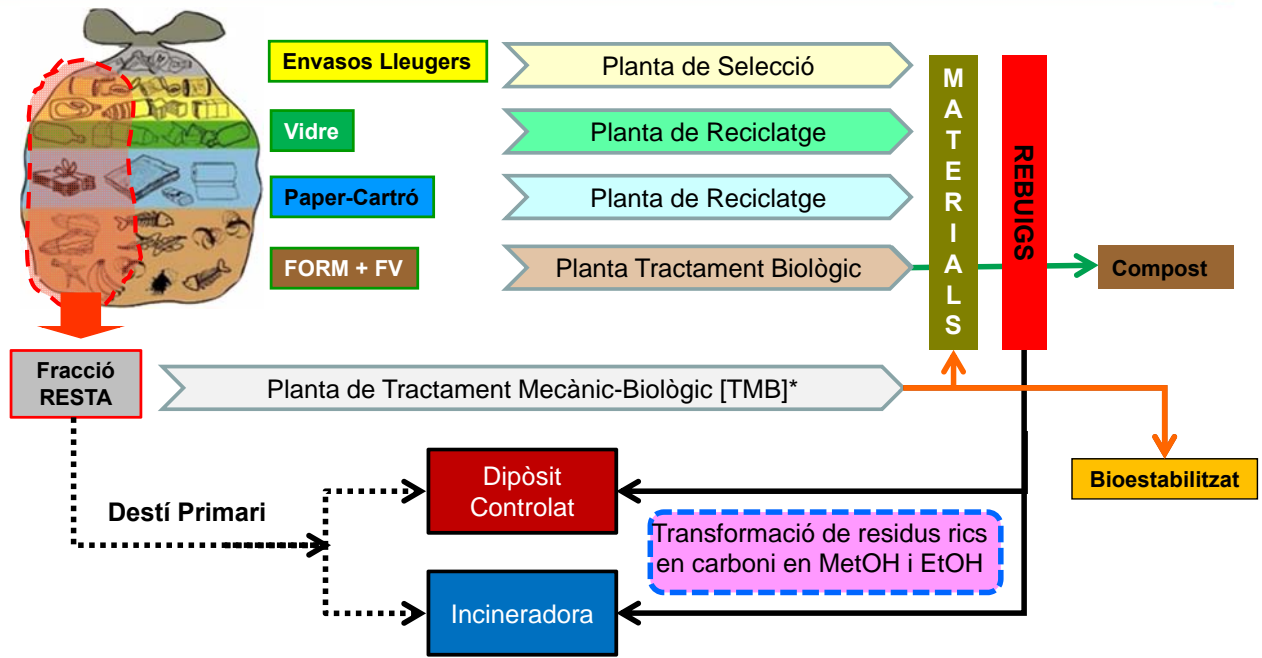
Envasos Lleugers

Planta de Selecció

Vidre

Planta de Reciclatge

Paper-Cartró

Planta de Reciclatge

FORM + FV

Planta Tractament Biològic

MATERIALS

REBUIGS

Compost

Fracció RESTA

Planta de Tractament Mecànic-Biològic [TMB]*

Bioestabilitzat

Dipòsit Controlat

Destí Primari

Transformació de residus rics en carboni en MetOH i EtOH

Incineradora